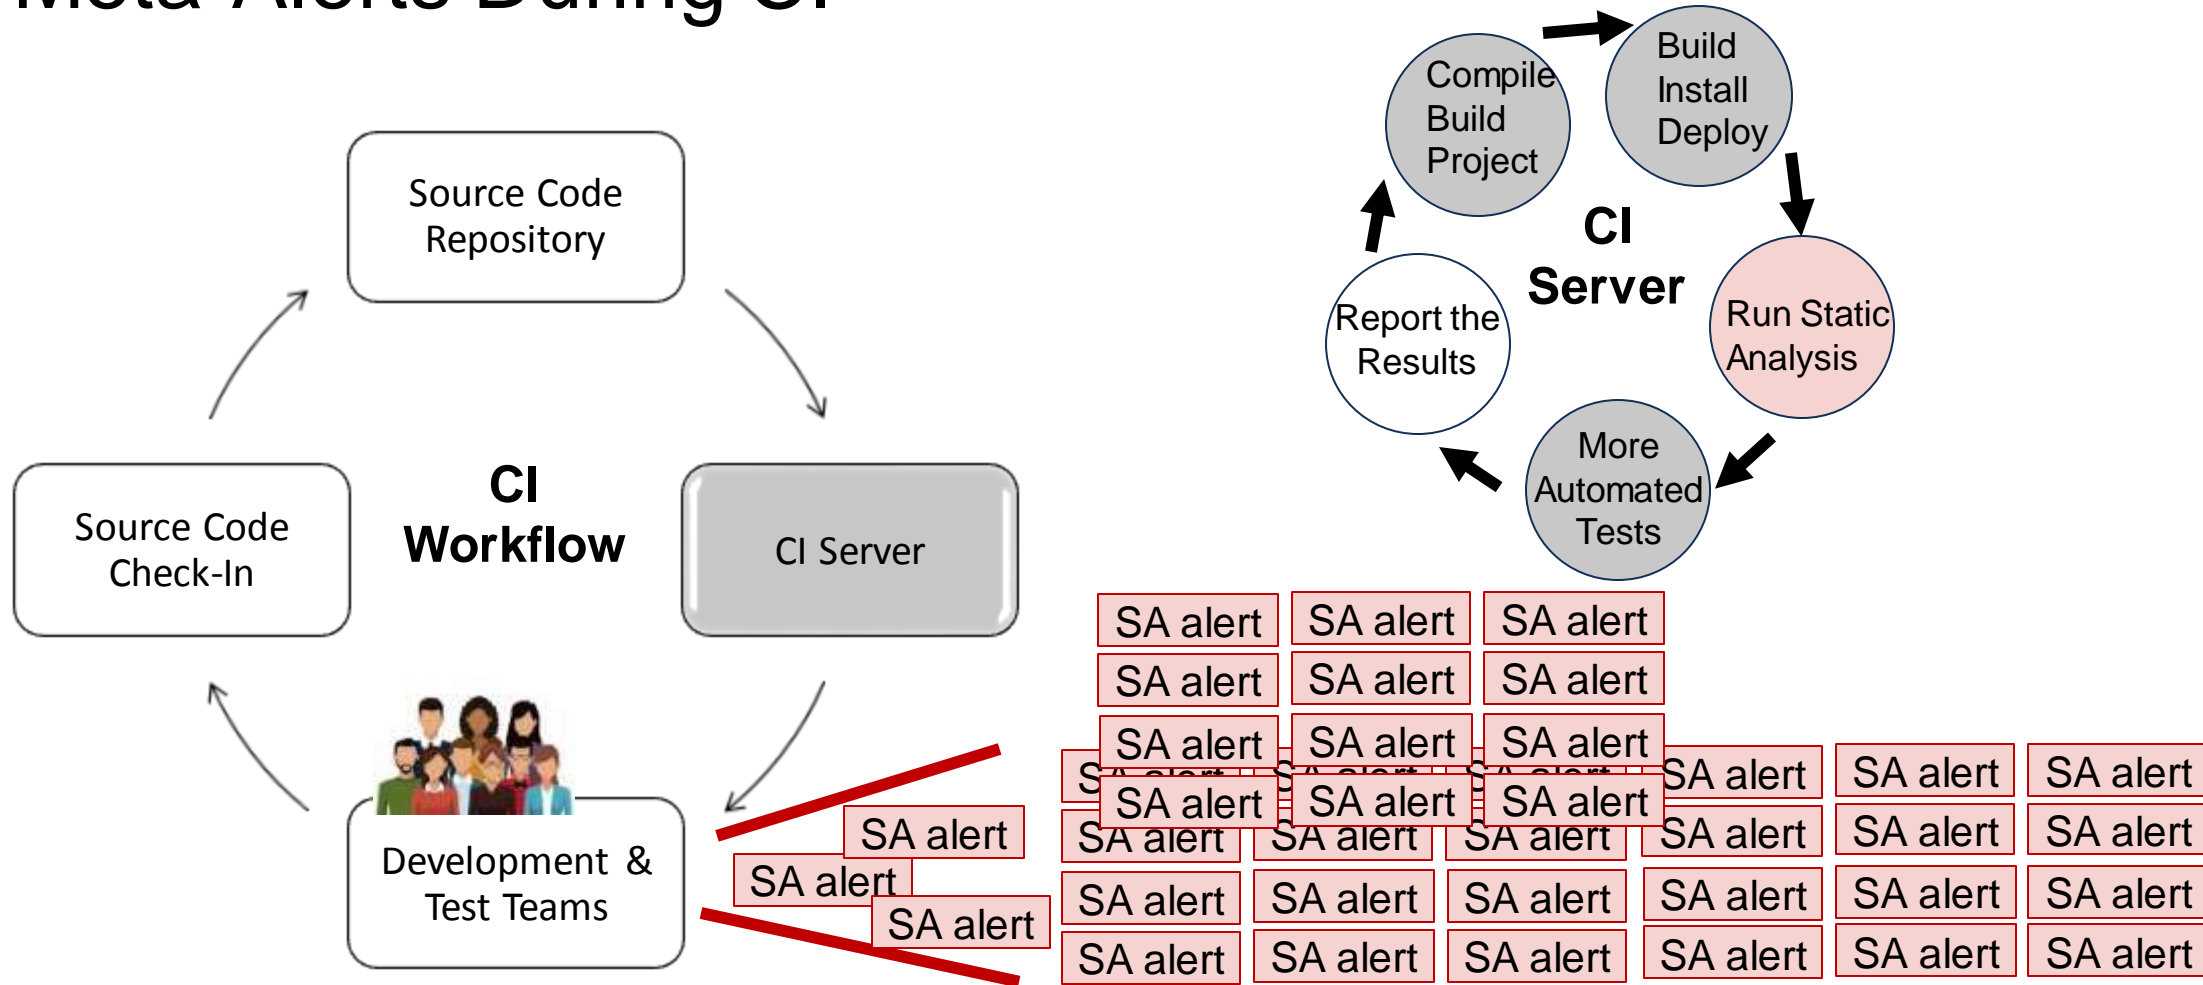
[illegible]

Source Code Repository

CI Workflow

Source Code Check-In

CI Server

Development & Test Teams

Compile Build Project

Build Install Deploy

CI Server

Run Static Analysis

More Automated Tests

Report the Results

SA alert SA alert SA alert
SA alert SA alert SA alert
SA alert SA alert SA alert
SA alert SA alert SA alert
SA alert SA alert SA alert
SA alert SA alert SA alert
SA alert SA alert SA alert
SA alert SA alert SA alert
SA alert SA alert SA alert
SA alert SA alert SA alert
SA alert SA alert SA alert
SA alert SA alert SA alert
SA alert SA alert SA alert
SA alert SA alert SA alert